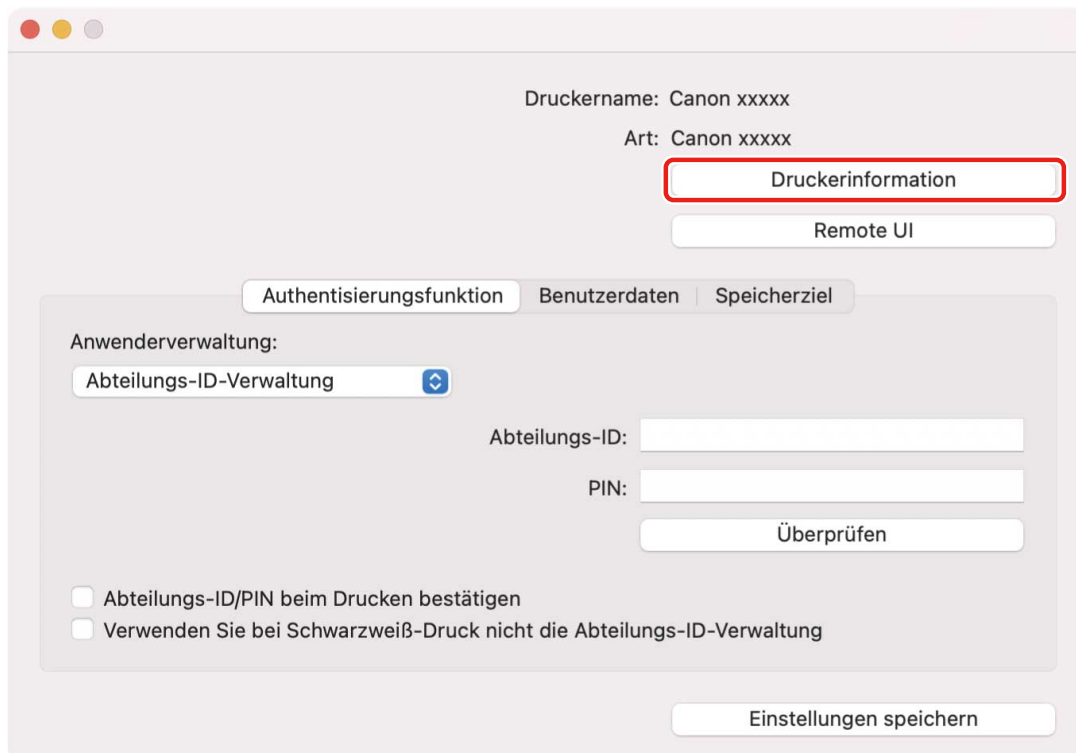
Druckername: Canon xxxxx

Art: Canon xxxxx

Druckerinformation

Remote UI

Authentisierungsfunktion | Benutzerdaten | Speicherziel

Anwenderverwaltung:

Abteilungs-ID-Verwaltung

Abteilungs-ID:

PIN:

Überprüfen

Abteilungs-ID/PIN beim Drucken bestätigen

Verwenden Sie bei Schwarzweiß-Druck nicht die Abteilungs-ID-Verwaltung

Einstellungen speichern